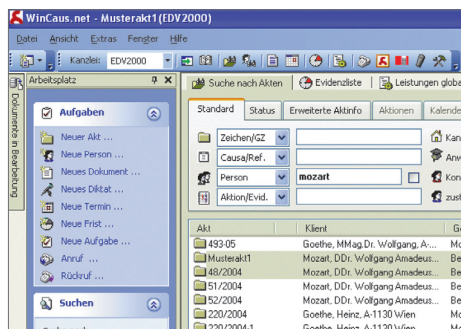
WinCaus.net - Musterakt1 (EDV2000)

Datei Ansicht Extras Fenster Hilfe

Kanzlei: EDV2000

Arbeitsplatz

Dokumente in Bearbeitung

Aufgaben

Neuer Akt ...
Neue Person ...
Neues Dokument ...
Neues Diktat ...
Neuer Termin ...
Neue Frist ...
Neue Aufgabe ...
Anruf ...
Rückruf ...

Suchen

Suche nach Akten | Evidenzliste | Leistungen globa

Standard | Status | Erweiterte Aktinfo | Aktionen | Kalende

Zeichen/GZ
Causa/Ref.
Person | mozart
Aktion/Evid.

Kan
Anw
Kon
zust

| Akt | Klient | G |
|---|---|---|
| 493-05 | Goethe, MMag.Dr. Wolfgang, A-... | |
| Musterakt1 | Mozart, DDr. Wolfgang Amadeus... | Be |
| 48/2004 | Mozart, DDr. Wolfgang Amadeus... | Be |
| 51/2004 | Mozart, DDr. Wolfgang Amadeus... | Be |
| 52/2004 | Mozart, DDr. Wolfgang Amadeus... | Be |
| 220/2004 | Goethe, Heinz, A-1130 Wien | |
| 220/2004-1 | Goethe, Heinz, A-1130 Wien | |